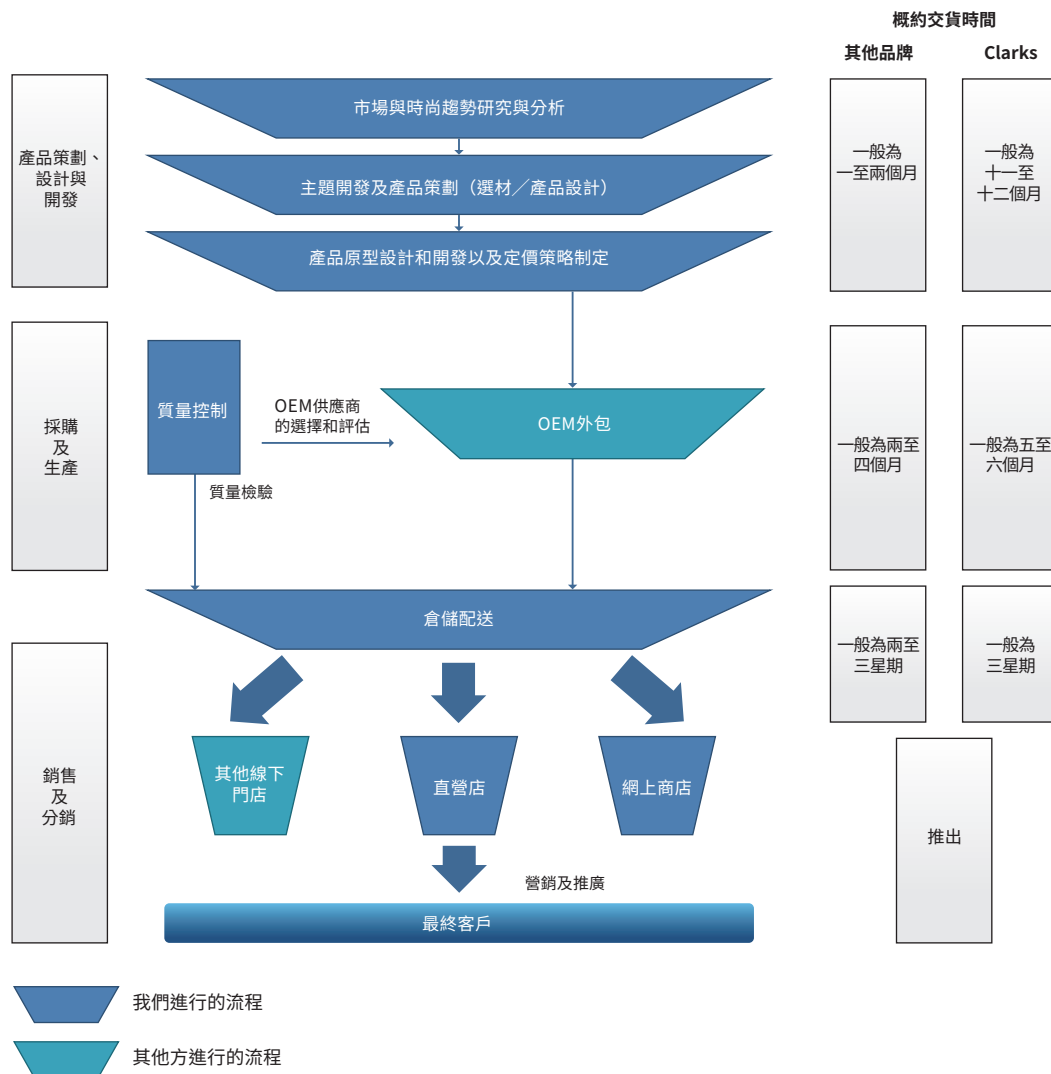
概約交貨時間

其他品牌

Clarks

產品策劃、設計與開發

市場與時尚趨勢研究與分析

主題開發及產品策劃（選材／產品設計）

產品原型設計和開發以及定價策略制定

一般為一至兩個月

一般為十一至十二個月

採購及生產

質量控制

OEM供應商的選擇和評估

OEM外包

質量檢驗

一般為兩至四個月

一般為五至六個月

倉儲配送

一般為兩至三星期

一般為三星期

銷售及分銷

其他線下門店

直營店

網上商店

推出

營銷及推廣

最終客戶

我們進行的流程

其他方進行的流程